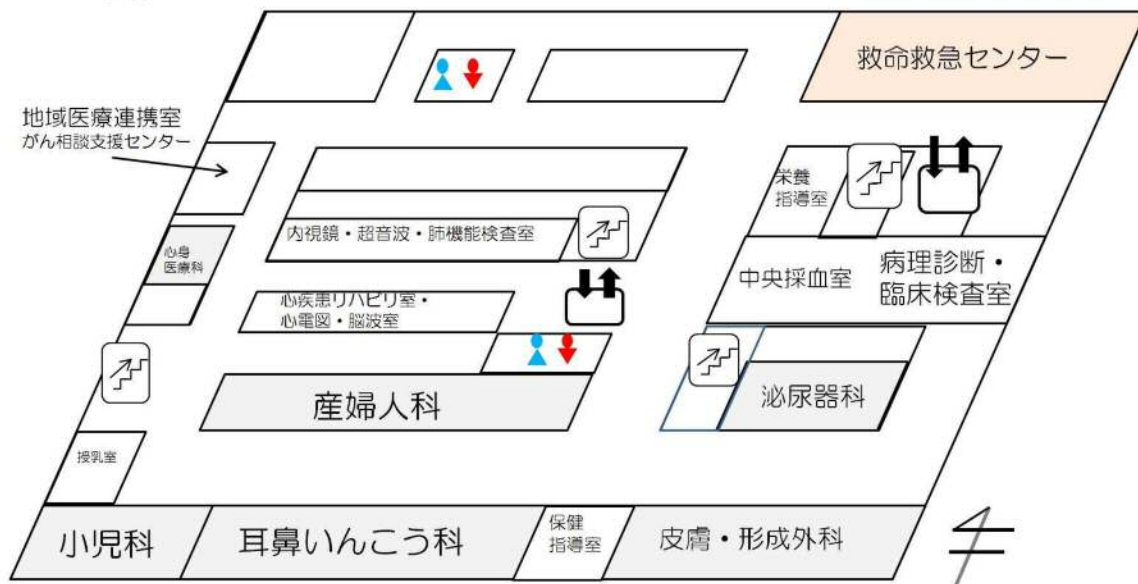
救命救急センター

地域医療連携室
がん相談支援センター

栄養指導室

内視鏡・超音波・肺機能検査室

心身医療科

中央採血室

病理診断・臨床検査室

心疾患リハビリ室・心電図・脳波室

産婦人科

泌尿器科

授乳室

小児科

耳鼻いんこう科

保健指導室

皮膚・形成外科